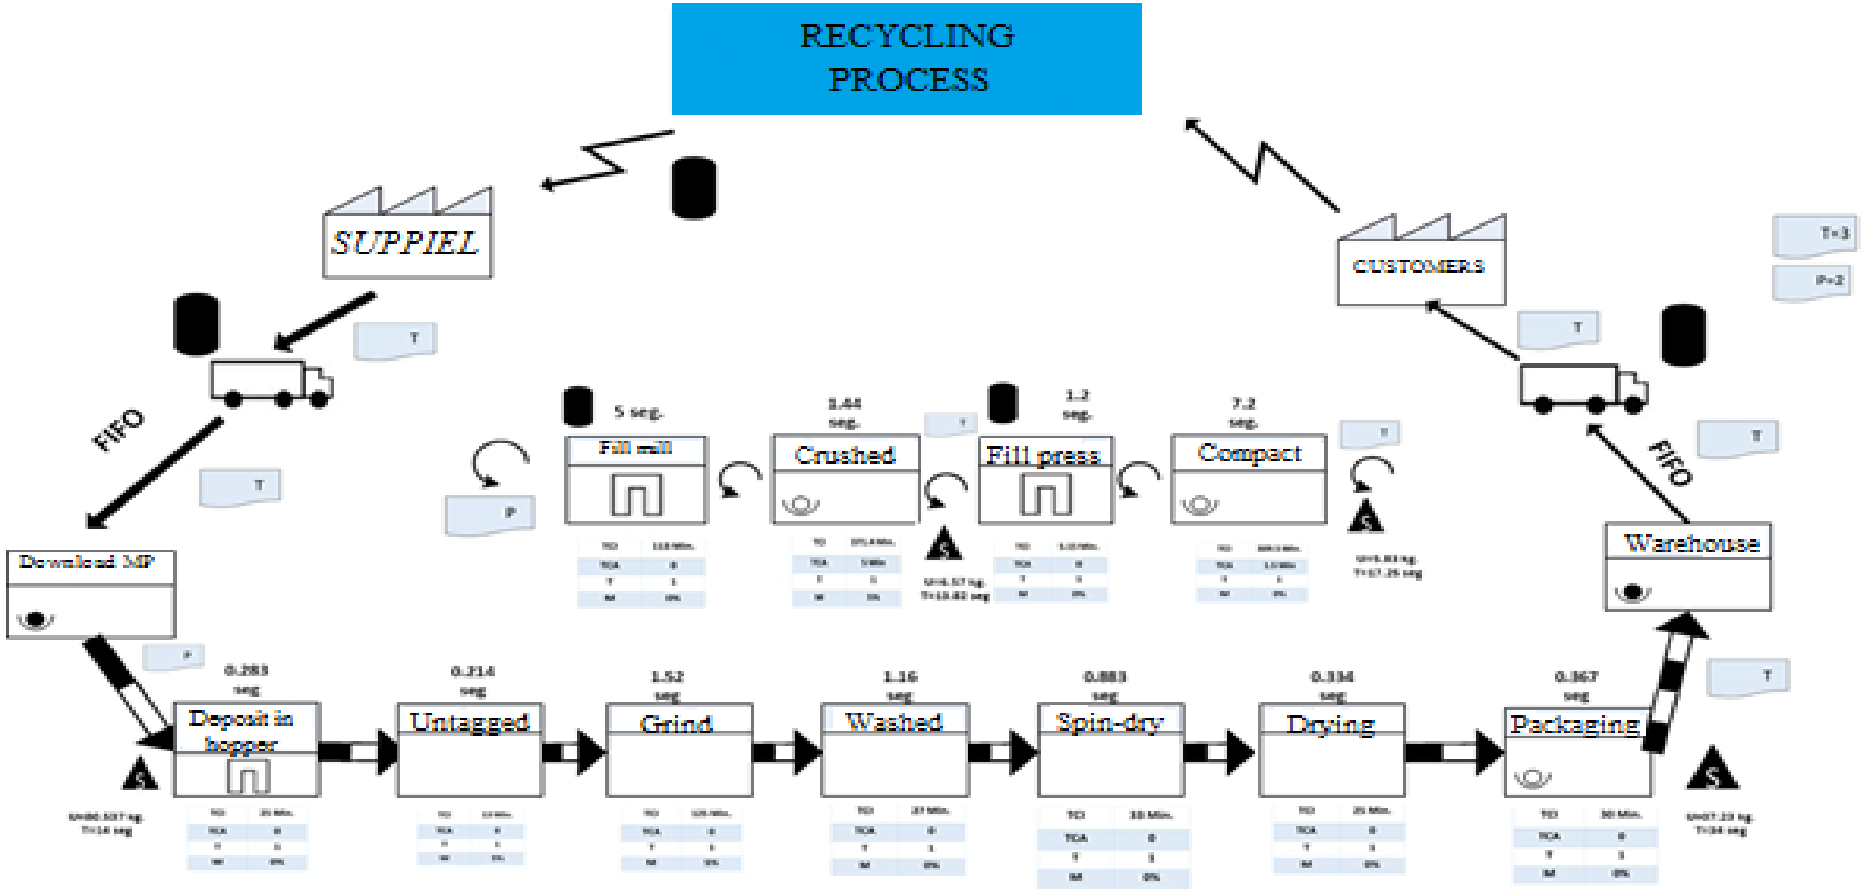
RECYCLING PROCESS

SUPPIEL

CUSTOMERS

T=3

P=2

T

T

FIFO

T

P

5 seg.

Fill mill

1.44 seg.

Crushed

T

1.2 seg.

Fill press

7.2 seg.

Compact

T

T

FIFO

Warehouse

Download MP

P

0.283 seg

Deposit in hopper

0.214 seg

Untagged

1.52 seg

Grind

1.16 seg

Washed

0.883 seg

Spin-dry

0.334 seg

Drying

0.367 seg

Packaging

T

S

S

S

S

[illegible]